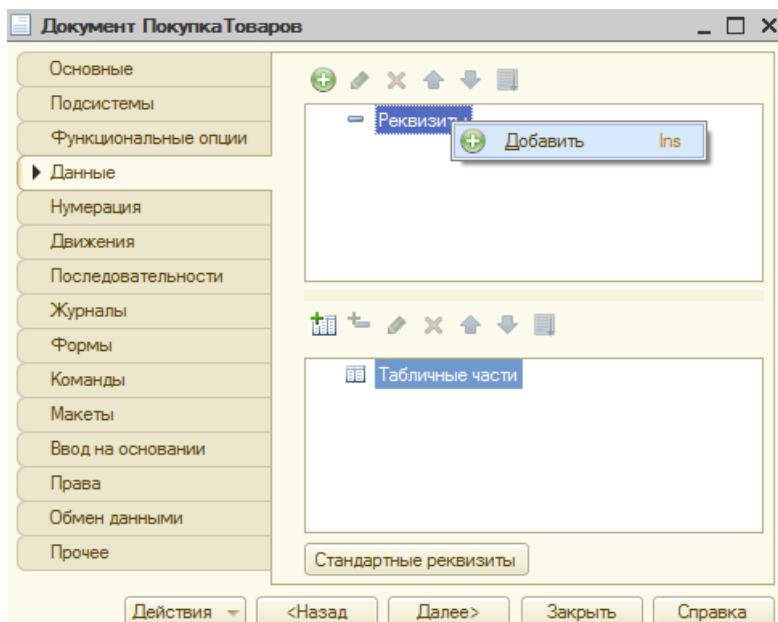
Документ ПокупкаТоваров

Основные
Подсистемы
Функциональные опции
Данные
Нумерация
Движения
Последовательности
Журналы
Формы
Команды
Макеты
Ввод на основании
Права
Обмен данными
Прочее

Реквизиты
Добавить Ins

Табличные части

Стандартные реквизиты

Действия
<Назад
Далее>
Закрыть
Справка